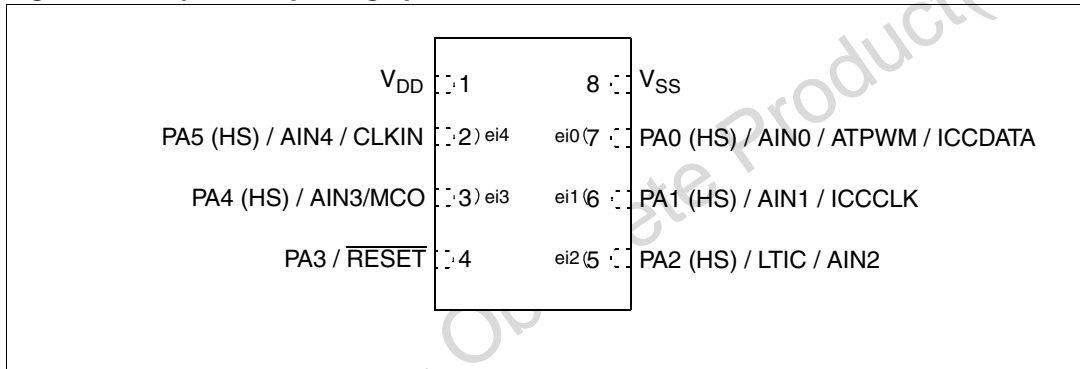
$V_{DD}$ 1
PA5 (HS) / AIN4 / CLKIN 2 ei4
PA4 (HS) / AIN3/MCO 3 ei3
PA3 / $\overline{RESET}$ 4

8 $V_{SS}$
ei0 7 PA0 (HS) / AIN0 / ATPWM / ICCDATA
ei1 6 PA1 (HS) / AIN1 / ICCCLK
ei2 5 PA2 (HS) / LTIC / AIN2

Obsolete Product